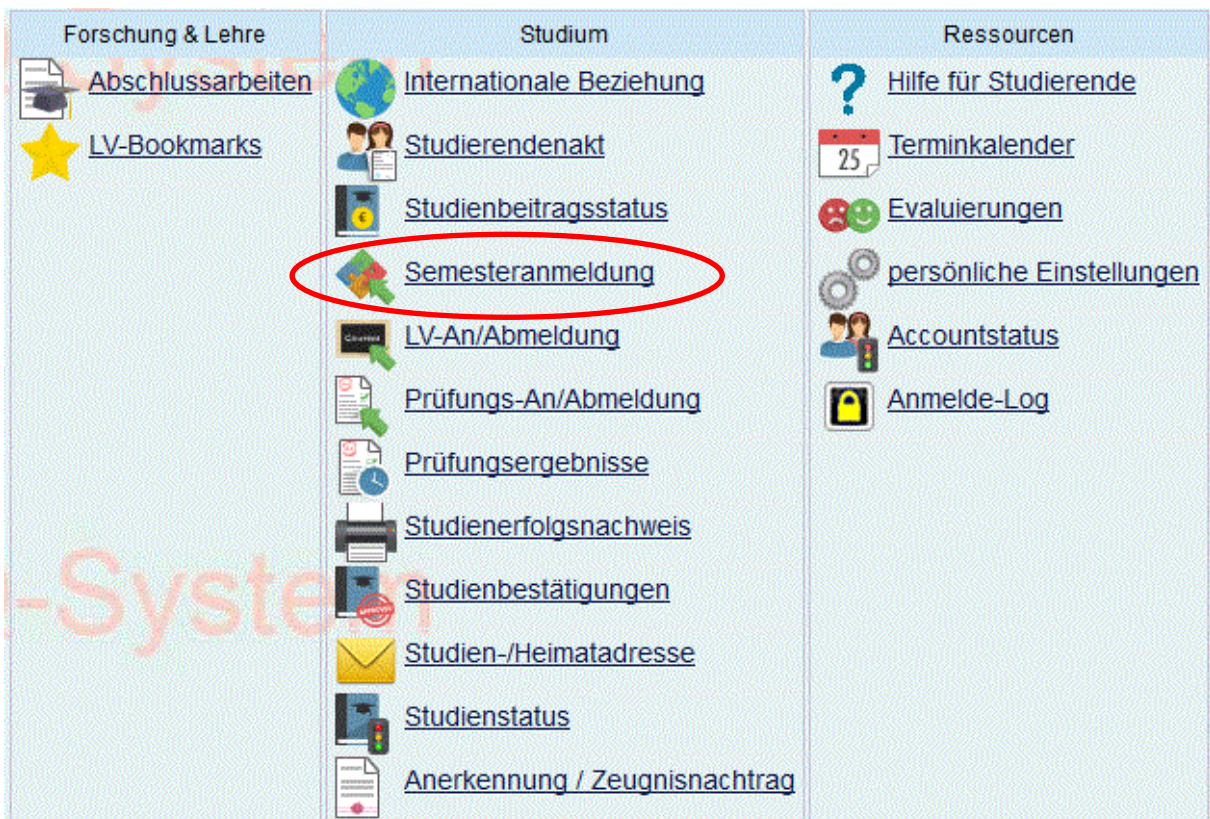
| Forschung & Lehre | Studium | Ressourcen |
|---|---|---|
| Abschlussarbeiten | Internationale Beziehung | Hilfe für Studierende |
| LV-Bookmarks | Studierendenakt | Terminkalender |
| | Studienbeitragsstatus | Evaluierungen |
| | Semesteranmeldung | persönliche Einstellungen |
| | LV-An/Abmeldung | Accountstatus |
| | Prüfungs-An/Abmeldung | Anmelde-Log |
| | Prüfungsergebnisse | |
| | Studienerfolgsnachweis | |
| | Studienbestätigungen | |
| | Studien-/Heimatadresse | |
| | Studienstatus | |
| | Anerkennung / Zeugnisnachtrag | |

25

-System